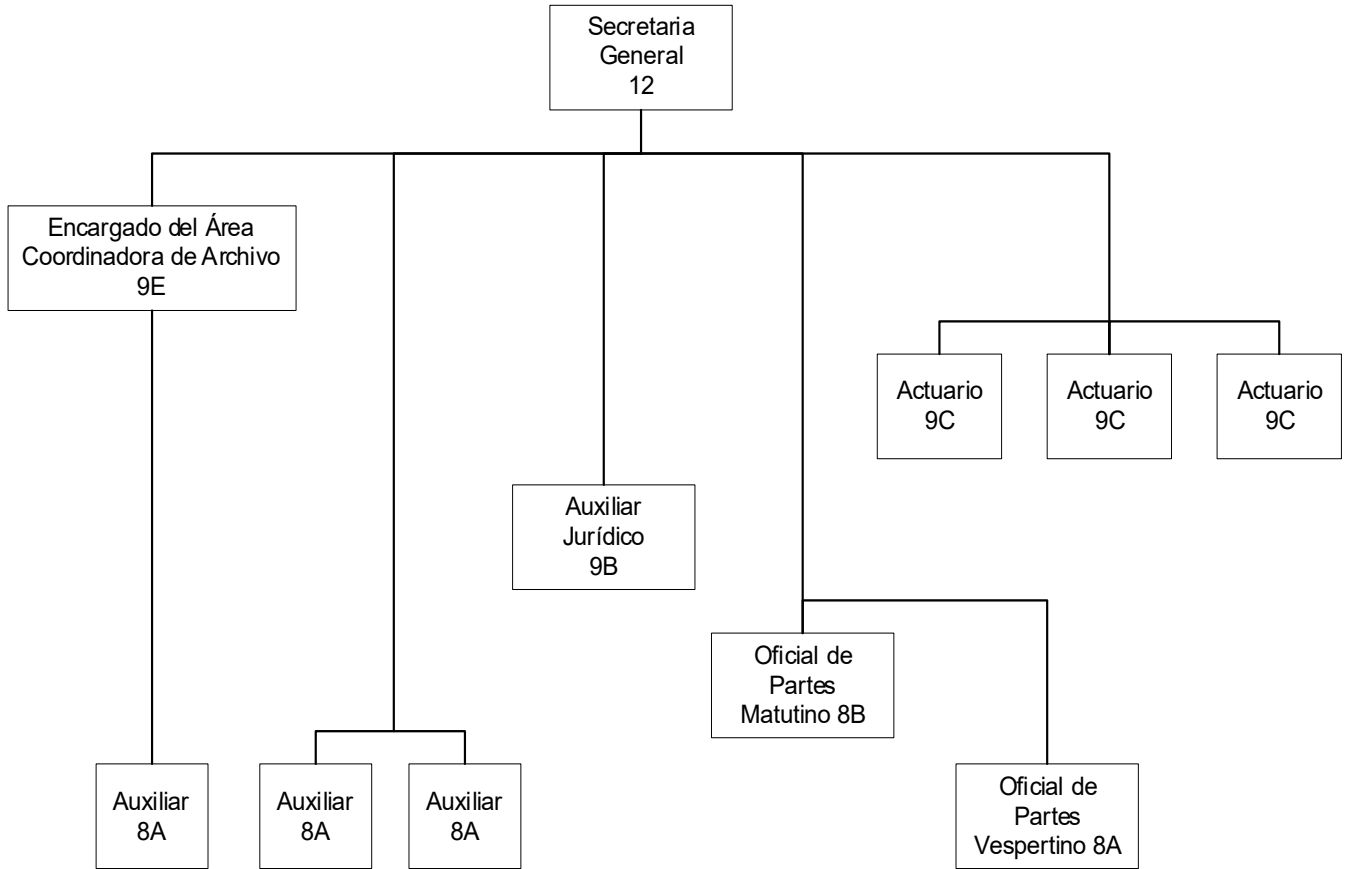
Secretaria General 12

Encargado del Área Coordinadora de Archivo 9E

Actuario 9C

Actuario 9C

Actuario 9C

Auxiliar Jurídico 9B

Oficial de Partes Matutino 8B

Oficial de Partes Vespertino 8A

Auxiliar 8A

Auxiliar 8A

Auxiliar 8A